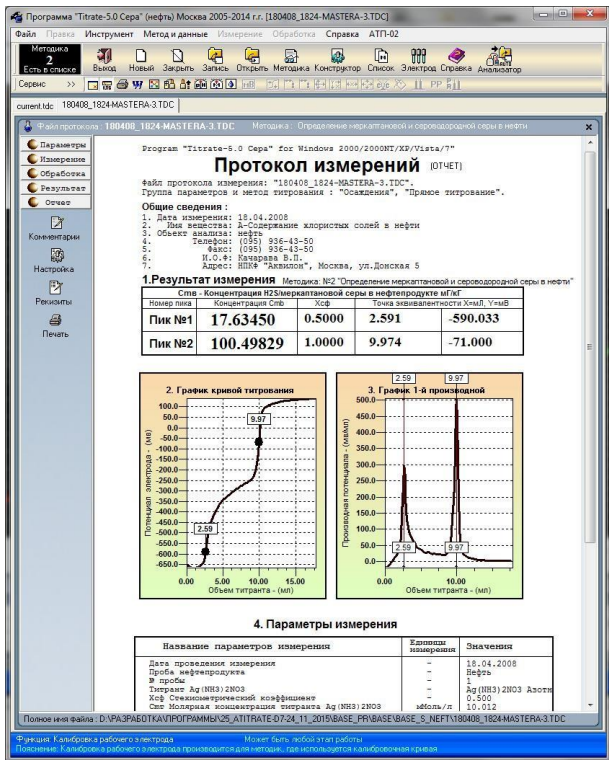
Программа "Titrate-5.0 Сера" (нефть) Москва 2005-2014 г.г. [180408_1824-MASTERA-3.TDC]

Файл Правка Инструмент Метод и данные Измерение Обработка Справка АТП-02

Методика 2 Есть в списке | Выход | Новый | Закрыть | Запись | Открыть | Методика | Конструктор | Список | Электрод | Справка | Анализатор

Сервис

current.tdc | 180408_1824-MASTERA-3.TDC

Файл протокола : 180408_1824-MASTERA-3.TDC Методика : Определение меркаптановой и сероводородной серы в нефти

Параметры
Измерение
Обработка
Результат
Отчет
Комментарии
Настройка
Режимы
Печать

Program "Titrate-5.0 Сера" for Windows 2000/2000NT/XP/Vista/7"

Протокол измерений (ОТЧЕТ)

Файл протокола измерения: "180408_1824-MASTERA-3.TDC".
Группа параметров и метод титрования : "Осаждения", "Прямое титрование".

Общие сведения :
1. Дата измерения: 18.04.2008
2. Имя вещества: А-Содержание хлористых солей в нефти
3. Объект анализа: нефть
4. Телефон: (095) 936-43-50
5. Факс: (095) 936-43-50
6. И.О.Ф: Качарава В.П.
7. Адрес: НПКФ "Аквилон", Москва, ул.Донская 5

1.Результат измерения Методика: №2 "Определение меркаптановой и сероводородной серы в нефти"

Cmb - Концентрация H2S/меркаптановой серы в нефтепродукте мГ/кГ

| Номер пика | Концентрация Cmb | Хсф | Точка эквивалентности X=мЛ, Y=мВ | |
|---|---|---|---|---|
| Пик №1 | 17.63450 | 0.5000 | 2.591 | -590.033 |
| Пик №2 | 100.49829 | 1.0000 | 9.974 | -71.000 |

2. График кривой титрования
Потенциал электрода - (мВ)
100.0 50.0 0.0 -50.0 -100.0 -150.0 -200.0 -250.0 -300.0 -350.0 -400.0 -450.0 -500.0 -550.0 -600.0 -650.0
9.97
2.59
0.00 5.00 10.00 15.00
Объем титранта - (мл)

3. График 1-й производной
Производная потенциала - (мВ/мл)
500.0 450.0 400.0 350.0 300.0 250.0 200.0 150.0 100.0 50.0 0.0
2.59 9.97
2.59 9.97
0.00 10.00
Объем титранта - (мл)

4. Параметры измерения

| Название параметров измерения | Единицы измерения | Значения |
|---|---|---|
| Дата проведения измерения | - | 18.04.2008 |
| Проба нефтепродукта | - | Нефть |
| № пробы | - | 1 |
| Титрант Ag(NH3)2NO3 | - | Ag(NH3)2NO3 Азотн |
| Хсф Стехиометрический коэффициент | - | 0.500 |
| Cмт Молярная концентрация титранта Ag(NH3)2NO3 | мМоль/л | 10.012 |

Полное имя файла : D:\РАЗРАБОТКА\ПРОГРАММЫ\25_ATITRATE-D7-24_11_2015\BASE_PR\BASE\BASE_S_NEFT\180408_1824-MASTERA-3.TDC

Функция: Калибровка рабочего электрода Может быть любой этап работы
Пояснение: Калибровка рабочего электрода производится для методик, где используется калибровочная кривая.